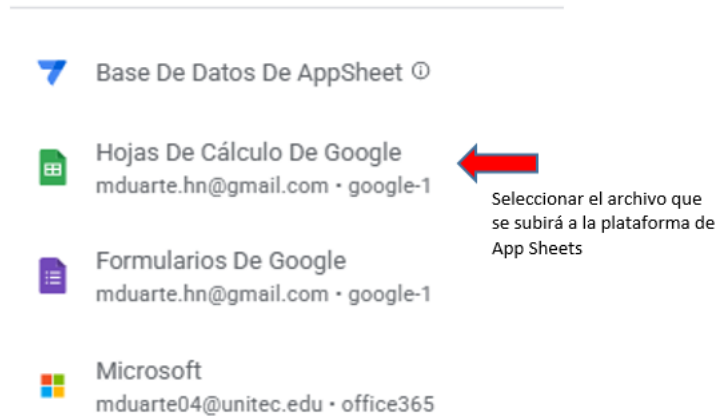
Base De Datos De AppSheet ⓘ

Hojas De Cálculo De Google
mduarte.hn@gmail.com • google-1

Seleccionar el archivo que se subirá a la plataforma de App Sheets

Formularios De Google
mduarte.hn@gmail.com • google-1

Microsoft
mduarte04@unitec.edu • office365